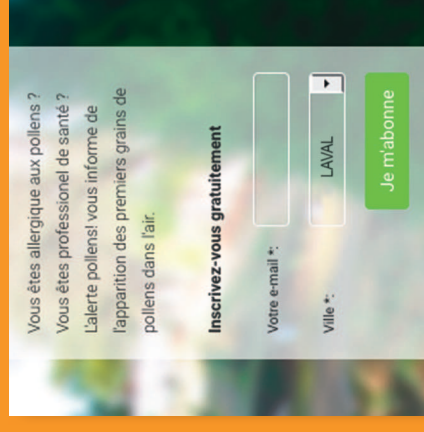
Vous êtes allergique aux pollens ?
Vous êtes professionel de santé ?
L'alerte pollens! vous informe de l'apparition des premiers grains de pollens dans l'air.

Inscrivez-vous gratuitement

Votre e-mail *:

Ville *: LAVAL

Je m'abonne